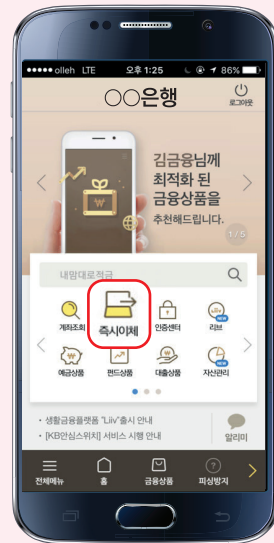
●●●●● olleh LTE 오후 1:25 86%

○○은행

로그아웃

₩

김금융님께 최적화 된 금융상품을 추천해드립니다.

1/5

내맘대로적금

계좌조회

즉시이체

인증센터

리브

예금상품

펀드상품

대출상품

자산관리

· 생활금융플랫폼 "Liiv"출시 안내

· [KB안심스위치] 서비스 시행 안내

알리미

전체메뉴

홈

금융상품

피싱방지